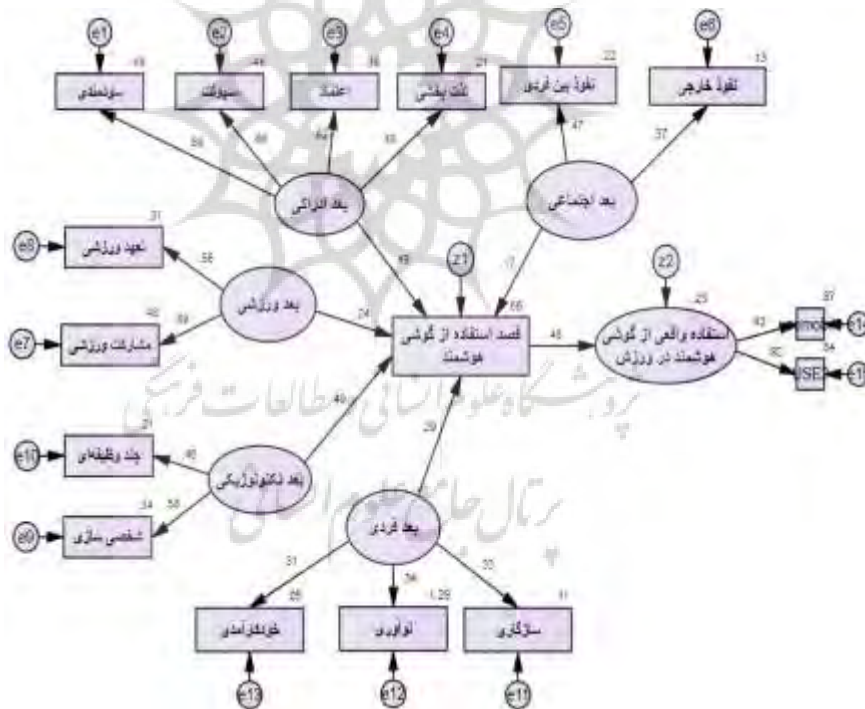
e1
e2
e3
e4
e5
e6
.49
.44
.36
.21
.22
.13
سودمندی
سهولت
اعتماد
لذت بخشی
نفوذ بین فردی
نفوذ خارجی
.64
.66
.64
.55
.47
.37
بعد ادراکی
بعد اجتماعی
.31
e8
تعهد ورزشی
.56
بعد ورزشی
.48
z1
.17
z2
.25
.87
.40
e7
مشارکت ورزشی
.69
.24
.66
قصد استفاده از گوشی هوشمند
.45
استفاده واقعی از گوشی هوشمند در ورزش
.93
.82
.34
imo
USE
e14
e15
.46
.21
e10
چند وظیفه‌ای
.46
بعد تکنولوژیکی
.29
.34
e9
شخصی سازی
.58
بعد فردی
.51
.56
.33
.26
1.26
.11
خودکارآمدی
نوآوری
سازگاری
e13
e12
e11
پژوهشگاه علوم انسانی و مطالعات فرهنگی
پرتال جامع علوم انسانی